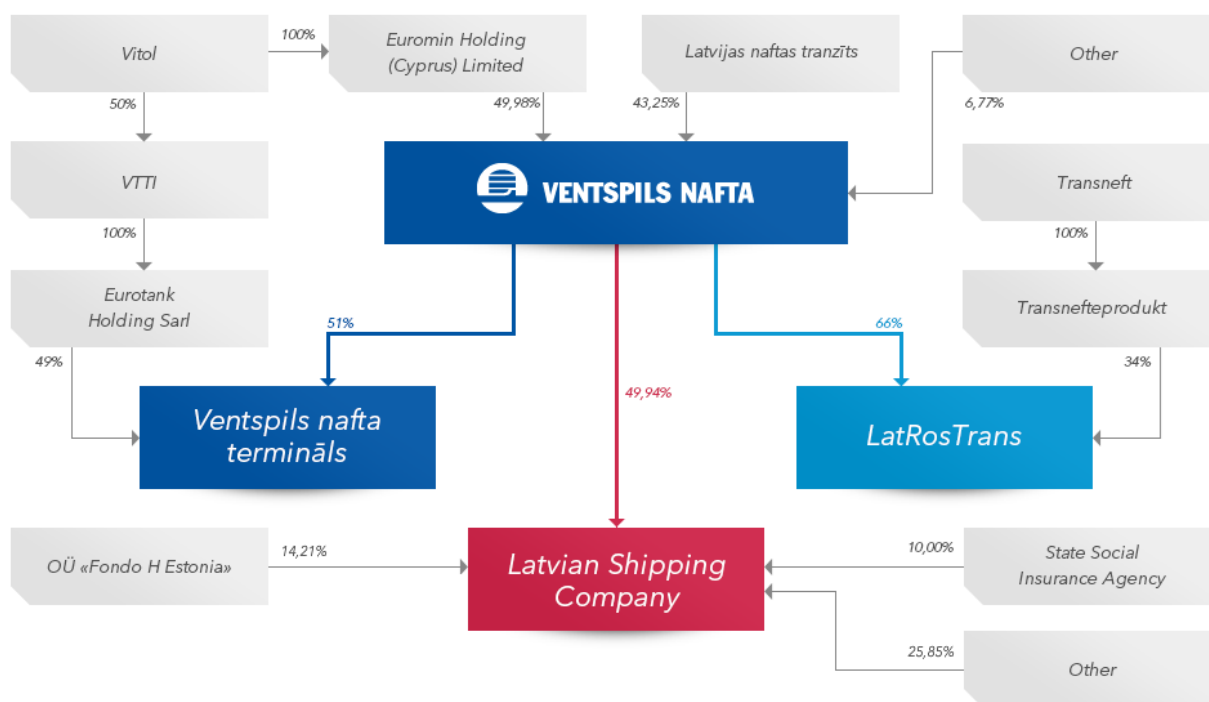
Vitol

100%

Euromin Holding (Cyprus) Limited

Latvijas naftas tranzīts

Other

50%

49,98%

43,25%

6,77%

VTTI

VENTSPILS NAFTA

Transneft

100%

100%

Eurotank Holding Sarl

Transnefteprodukt

51%

66%

49%

34%

49,94%

Ventspils nafta termināls

LatRosTrans

OÜ «Fondo H Estonia»

14,21%

Latvian Shipping Company

10,00%

State Social Insurance Agency

25,85%

Other